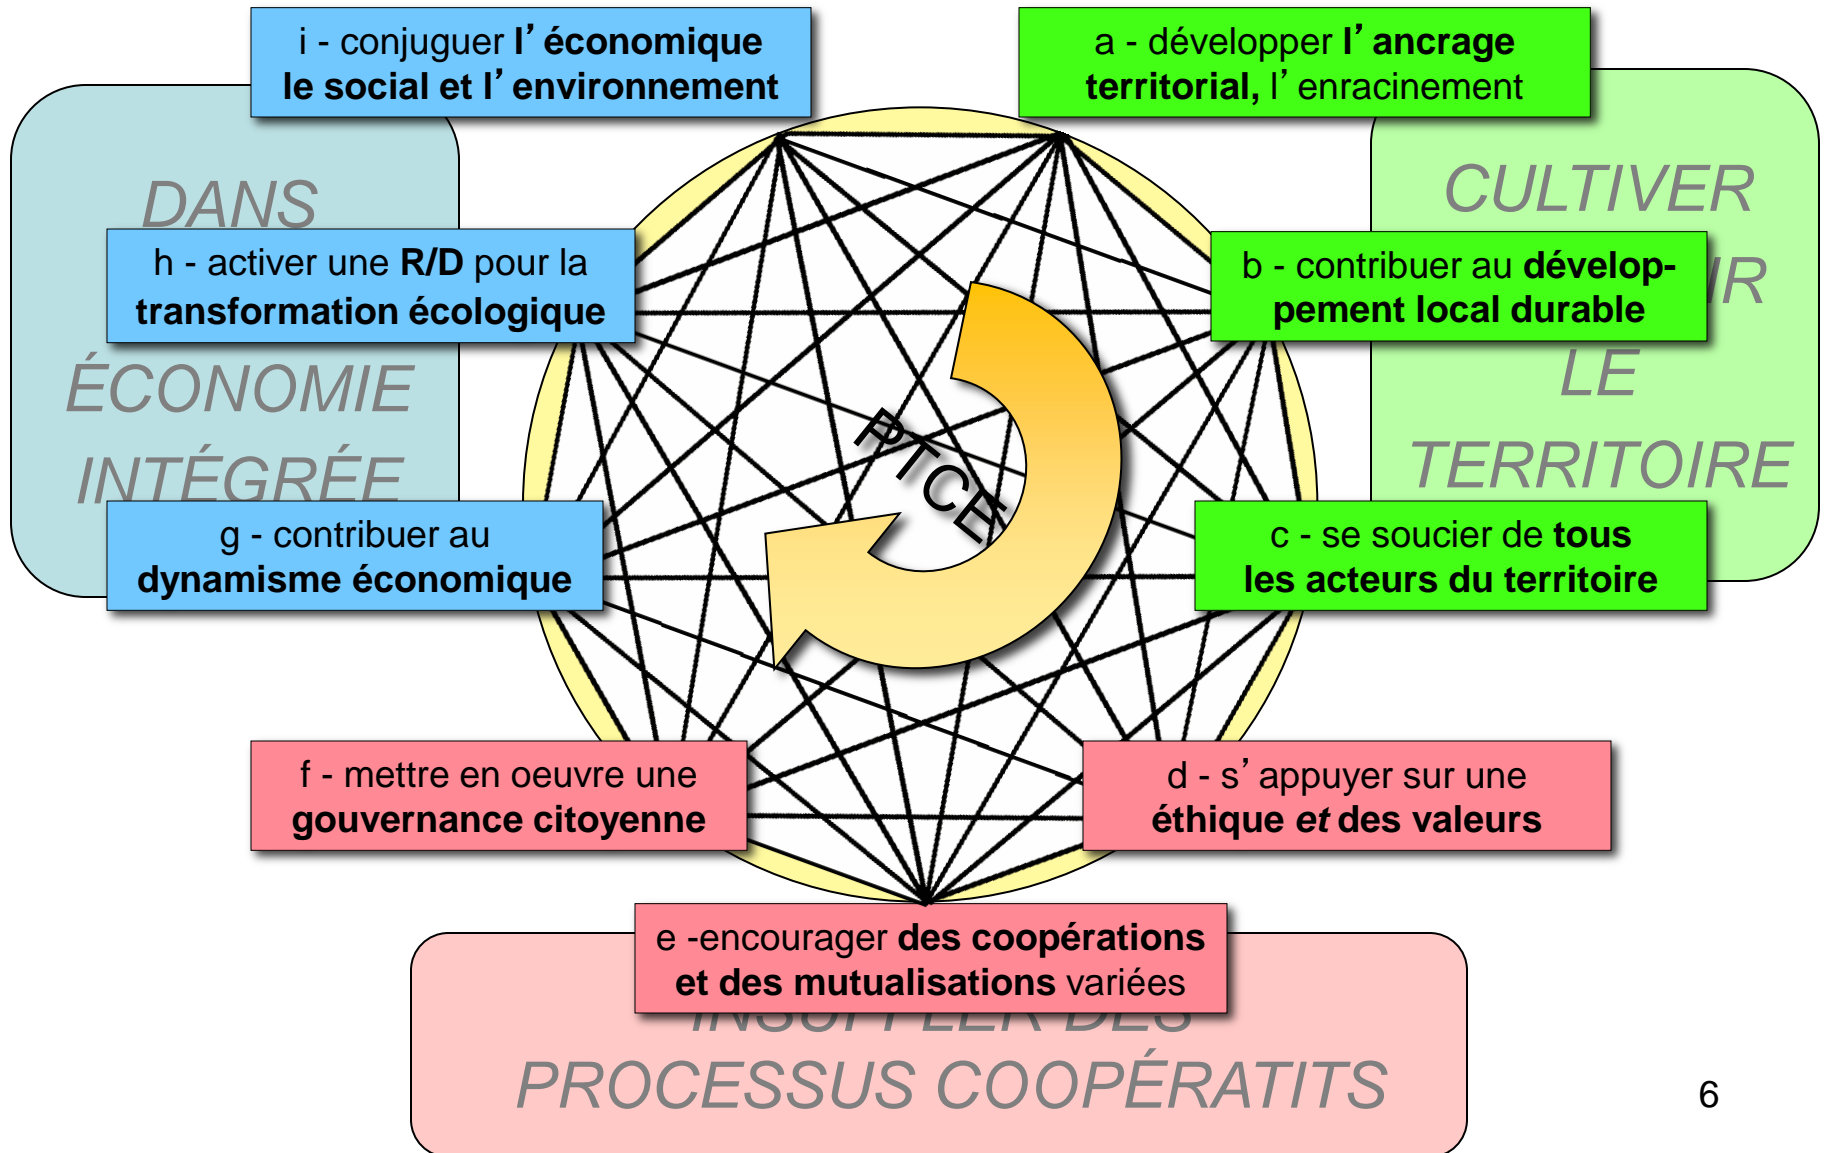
i - conjuguer l’économique le social et l’environnement

a - développer l’ancrage territorial, l’enracinement

DANS

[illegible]

ÉCONOMIE

INTÉGRÉE

CULTIVER

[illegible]IR

LE

TERRITOIRE

h - activer une R/D pour la transformation écologique

b - contribuer au développement local durable

PTCE

g - contribuer au dynamisme économique

c - se soucier de tous les acteurs du territoire

f - mettre en oeuvre une gouvernance citoyenne

d - s’appuyer sur une éthique et des valeurs

e -encourager des coopérations et des mutualisations variées

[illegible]

PROCESSUS COOPÉRATITS

6